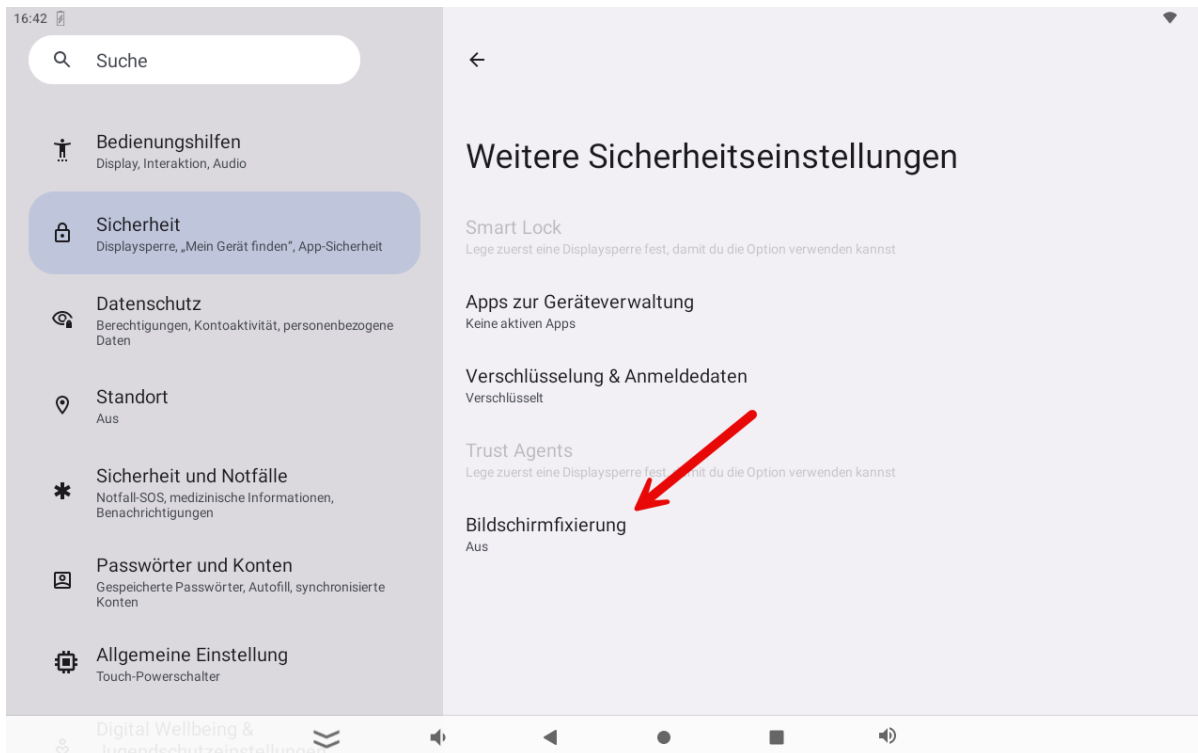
16:42

Suche

Bedienungshilfen
Display, Interaktion, Audio

Sicherheit
Displaysperre, „Mein Gerät finden", App-Sicherheit

Datenschutz
Berechtigungen, Kontoaktivität, personenbezogene Daten

Standort
Aus

Sicherheit und Notfälle
Notfall-SOS, medizinische Informationen, Benachrichtigungen

Passwörter und Konten
Gespeicherte Passwörter, Autofill, synchronisierte Konten

Allgemeine Einstellung
Touch-Powerschalter

Digital Wellbeing & Jugendschutzeinstellungen

Weitere Sicherheitseinstellungen

Smart Lock
Lege zuerst eine Displaysperre fest, damit du die Option verwenden kannst

Apps zur Geräteverwaltung
Keine aktiven Apps

Verschlüsselung & Anmeldedaten
Verschlüsselt

Trust Agents
Lege zuerst eine Displaysperre fest, damit du die Option verwenden kannst

Bildschirmfixierung
Aus